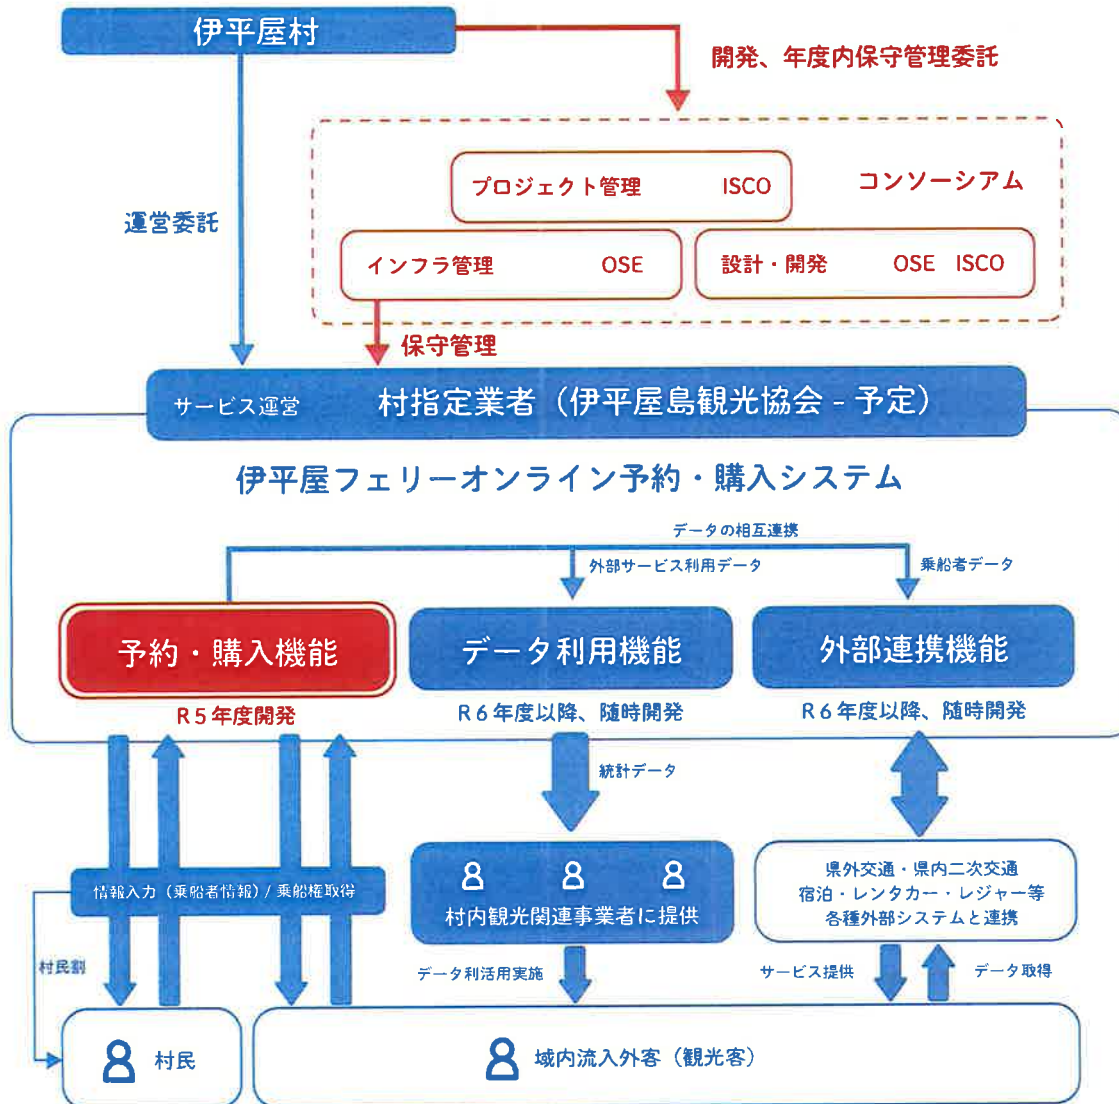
伊平屋村

開発、年度内保守管理委託

運営委託

プロジェクト管理　ISCO

コンソーシアム

インフラ管理　OSE

設計・開発　OSE　ISCO

保守管理

サービス運営　村指定業者（伊平屋島観光協会 - 予定）

伊平屋フェリーオンライン予約・購入システム

データの相互連携

外部サービス利用データ

乗船者データ

予約・購入機能

R５年度開発

データ利用機能

R６年度以降、随時開発

外部連携機能

R６年度以降、随時開発

統計データ

情報入力（乗船者情報）/ 乗船権取得

村民割

村内観光関連事業者に提供

県外交通・県内二次交通
宿泊・レンタカー・レジャー等
各種外部システムと連携

データ利活用実施

サービス提供

データ取得

村民

域内流入外客（観光客）